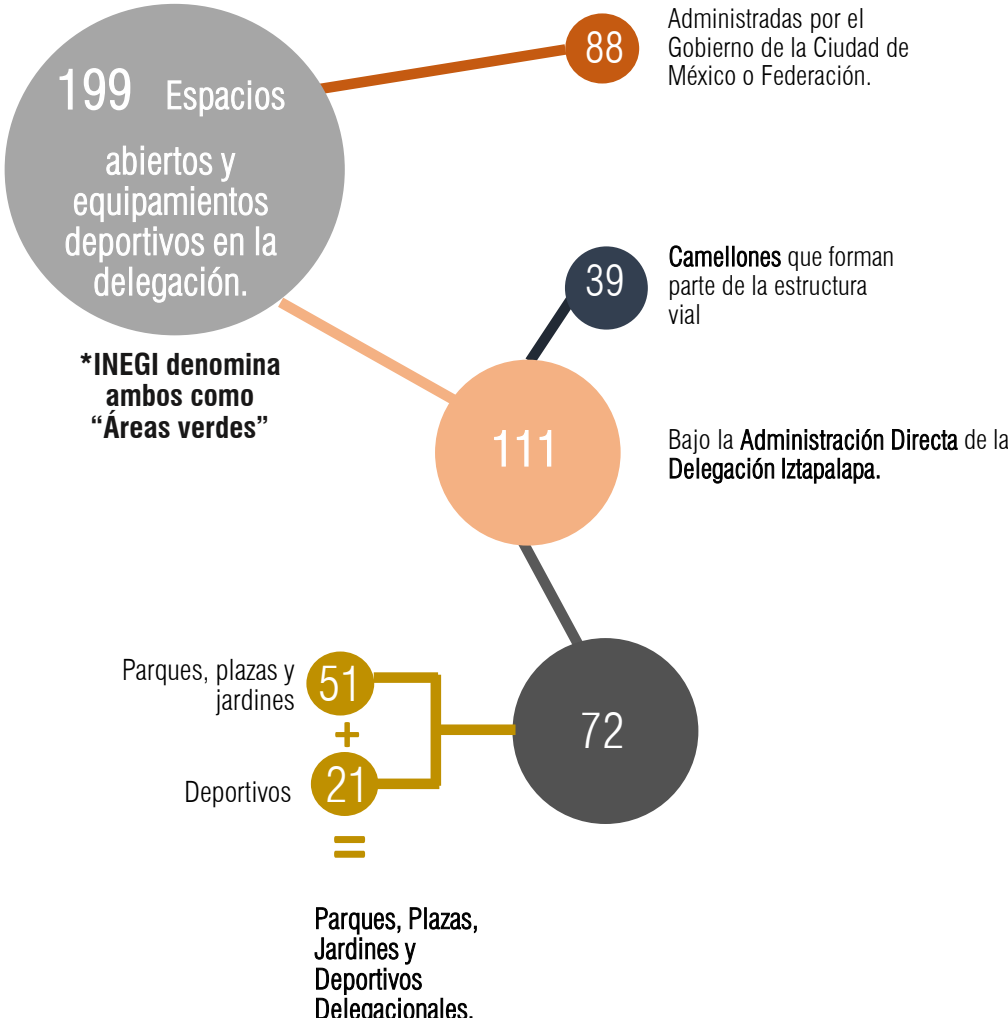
199 Espacios abiertos y equipamientos deportivos en la delegación.

*INEGI denomina ambos como “Áreas verdes”

88

Administradas por el Gobierno de la Ciudad de México o Federación.

39

Camellones que forman parte de la estructura vial

111

Bajo la Administración Directa de la Delegación Iztapalapa.

Parques, plazas y jardines

51

+

Deportivos

21

=

72

Parques, Plazas, Jardines y Deportivos Delegacionales.